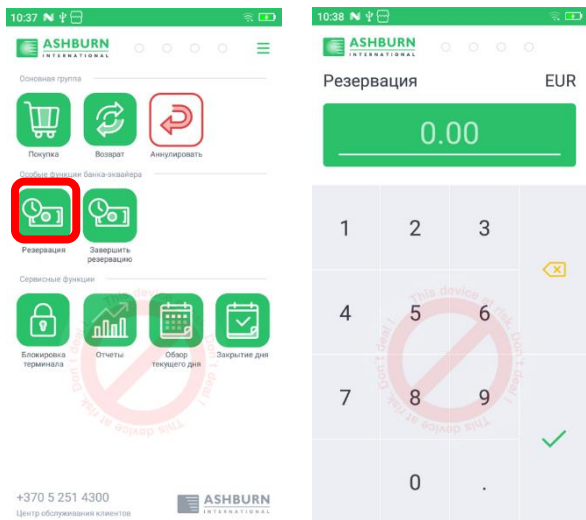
10:37

ASHBURN
INTERNATIONAL

Основная группа

Покупка

Возврат

Аннулировать

Особые функции банка-эквайера

Резервация

Завершить резервацию

Сервисные функции

Блокировка терминала

Отчеты

Обзор текущего дня

Закрытие дня

This device at risk. Don't deal!

+370 5 251 4300
Центр обслуживания клиентов

ASHBURN
INTERNATIONAL

10:38

ASHBURN
INTERNATIONAL

Резервация

EUR

0.00

1
2
3
4
5
6
7
8
9
0
.

This device at risk. Don't deal!